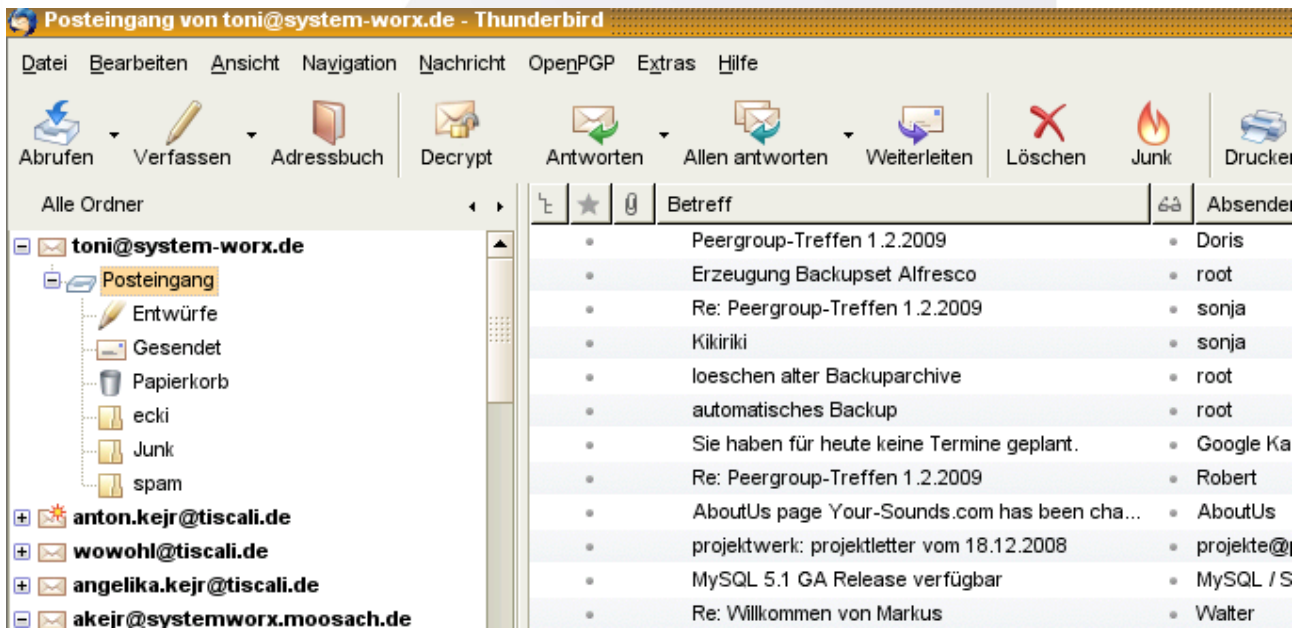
Posteingang von toni@system-worx.de - Thunderbird

Datei Bearbeiten Ansicht Navigation Nachricht OpenPGP Extras Hilfe

Abrufen Verfassen Adressbuch Decrypt Antworten Allen antworten Weiterleiten Löschen Junk Drucker

Alle Ordner

toni@system-worx.de
Posteingang
Entwürfe
Gesendet
Papierkorb
ecki
Junk
spam
anton.kejr@tiscali.de
wowohl@tiscali.de
angelika.kejr@tiscali.de
akejr@systemworx.moosach.de

| Betreff | Absender |
|---|---|
| Peergroup-Treffen 1.2.2009 | Doris |
| Erzeugung Backupset Alfresco | root |
| Re: Peergroup-Treffen 1.2.2009 | sonja |
| Kikiriki | sonja |
| loeschen alter Backuparchive | root |
| automatisches Backup | root |
| Sie haben für heute keine Termine geplant. | Google Ka |
| Re: Peergroup-Treffen 1.2.2009 | Robert |
| AboutUs page Your-Sounds.com has been cha... | AboutUs |
| projektwerk: projektletter vom 18.12.2008 | projekte@ |
| MySQL 5.1 GA Release verfügbar | MySQL / S |
| Re: Willkommen von Markus | Walter |